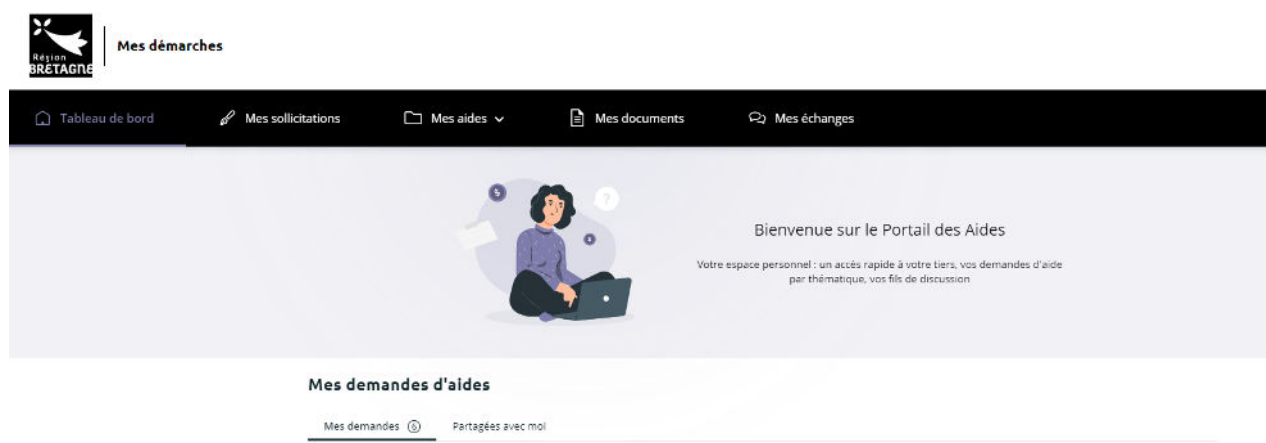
Région
BRETAGNE

Mes démarches

Tableau de bord
Mes sollicitations
Mes aides
Mes documents
Mes échanges

Bienvenue sur le Portail des Aides

Votre espace personnel : un accès rapide à votre tiers, vos demandes d'aide par thématique, vos fils de discussion

Mes demandes d'aides

Mes demandes 6
Partagées avec moi